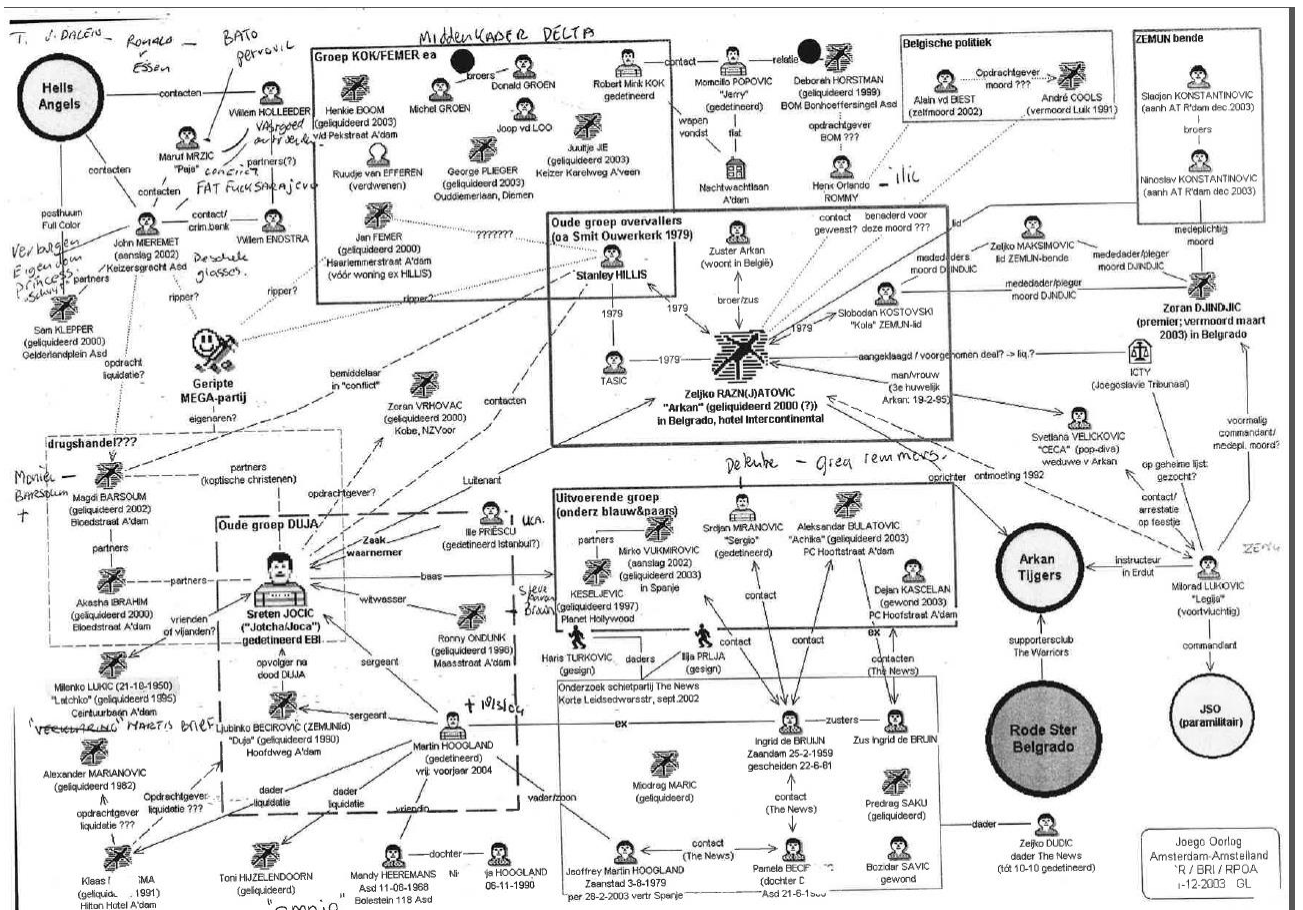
T. J. DALEIN RONALD v. Essen BATO Petrovic

MIDDENKADER DELTA

Hells Angels

contacten

Willem HOLLEEDER

Maruf MRZIC "Pajo"

vakgroep autodiefstal

partners(?)

concrete

FAT FUCK SARAJEVO

contacten

contacten

posthuum Full Color

Verborgen Eigendom Princess Schulp

John MIEREMET (aanslag 2002) Keizersgracht Asd

contact/ crim.bank

Willem ENDSTRA

Deschele glasses

partners

ripper?

ripper?

Sam KLEPPER (geliquideerd 2000) Gelderlandplein Asd

Geripte MEGA-partij

opdracht liquidatie?

Groep KOK/FEMER ea

Henkie BOOM (geliquideerd 2003) v/d Pekstraat A'dam

Michel GROEN

broers

Donald GROEN

Robert Mink KOK gedetineerd

Joop vd LOO

Juultje JIE (geliquideerd 2003) Keizer Karelweg A'veen

Ruudje van EFFEREN (verdwenen)

George PLIEGER (geliquideerd 2003) Ouddiemerlaan, Diemen

Jan FEMER (geliquideerd 2000) Haarlemmerstraat A'dam (vóór woning ex HILLIS)

???????

ripper?

contact

Momcilo POPOVIC "Jerry" (gedetineerd)

relatie

Deborah HORSTMAN (geliquideerd 1999) BOM Bonhoeffersingel Asd

wapen vondst

flat

Nachtwachtlaan A'dam

opdrachtgever BOM ???

Henk Orlando ROMMY -ilic

Belgische politiek

Alain vd BIEST (zelfmoord 2002)

Opdrachtgever moord ???

André COOLS (vermoord Luik 1991)

ZEMUN bende

Slodjan KONSTANTINOVIC (aanh AT R'dam dec 2003)

broers

Ninoslav KONSTANTINOVIC (aanh AT R'dam dec 2003)

medeplichtig moord

lid

Oude groep overvallers (oa Smit Ouwerkerk 1979)

Stanley HILLIS

Zuster Arkan (woont in België)

contact geweest?

benaderd voor deze moord ???

broer/zus

1979

1979

1979

TASIC

1979

Zeljko RAZN(J)ATOVIC "Arkan" (geliquideerd 2000 (?)) in Belgrado, hotel Intercontinental

Zeljko MAKSIMOVIC lid ZEMUN-bende

mededaders moord DJINDJIC

mededader/pleger moord DJINDJIC

Slobodan KOSTOVSKI "Kola" ZEMUN-lid

mededader/pleger moord DJINDJIC

Zoran DJINDJIC (premier; vermoord maart 2003) in Belgrado

aangeklaagd / voorgenomen deal? -> liq.?

ICTY (Joegoslavie Tribunaal)

man/vrouw (3e huwelijk Arkan: 19-2-95)

Svetlana VELICKOVIC "CECA" (pop-diva) weduwe v Arkan

voormalig commandant/ medepl. moord?

op geheime lijst gezocht?

contact/ arrestatie op feestje

bemiddelaar in "conflict"

eigenaren?

Zoran VRHOVAC (geliquideerd 2000) Kobe, NZVoor

contacten

drugshandel!???

Moniek Barsoum +

Magdi BARSOUM (geliquideerd 2002) Bloedstraat A'dam

partners (koptische christenen)

opdrachtgever?

Luitenant

partners

Akasha IBRAHIM (geliquideerd 2000) Bloedstraat A'dam

partners

Oude groep DUJA

Zaak waarnemer

Ilie PRESCU (gedetineerd Istanbul?) UKA.

vrienden of vijanden?

Sreten JOCIC ("Jotcha/Joca") gedetineerd EBI

baas

witwasser

Ronny ONDUNK (geliquideerd 1996) Maasstraat A'dam

Steve Brain

Milenko LUKIC (21-10-1950) "Latcho" (geliquideerd 1995) Ceintuurbaan A'dam

"VERKLARING" MARTIS BRIEF

opvolger na dood DUJA

sergeant

Ljubinko BECIROVIC (ZEMUNlid) "Duja" (geliquideerd 1990) Hoofdweg A'dam

sergeant

Alexander MARIANOVIC (geliquideerd 1982)

opdrachtgever liquidatie ???

Opdrachtgever liquidatie ???

Klaas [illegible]MA (geliquid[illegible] 1991) Hilton Hotel A'dam

dader liquidatie

dader liquidatie

Martin HOOGLAND (gedetineerd) vrij: voorjaar 2004 + Wisch

vriendin

Toni HUIZELENDOORN (geliquideerd)

"Sonja"

Mandy HEEREMANS Asd 11-06-1968 Bolestein 118 Asd

dochter

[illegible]ja HOOGLAND 05-11-1990

De Kube - Greg Remmers

Uitvoerende groep (onderz blauw&paars)

partners

Mirko VUKMIROVIC (aanslag 2002) (geliquideerd 2003) in Spanje

KESELJEVIC (geliquideerd 1997) Planet Hollywood

Srdjan MIRANOVIC "Sergio" (gedetineerd)

Aleksandar BULATOVIC "Achika" (geliquideerd 2003) PC Hoofstraat A'dam

Dejan KASCELAN (gewond 2003) PC Hoofstraat A'dam

contact

contact

contact

ex

contacten (The News)

Haris TURKOVIC (gesign)

daders

Ilija PRLJA (gesign)

Onderzoek schietpartij The News Korte Leidsedwarsstr, sept.2002

ex

Ingrid de BRUIJN Zaandam 25-2-1959 gescheiden 22-6-81

zusters

Zus Ingrid de BRUIN

Miodrag MARIC (geliquideerd)

contact (The News)

Predrag SAKU (geliquideerd)

vader/zoon

Jeoffrey Martin HOOGLAND Zeanstad 3-8-1979 per 28-2-2003 vertr Spanje

contact (The News)

Pamela BECIR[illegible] (dochter D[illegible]) Asd 21-6-1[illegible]

Bozidar SAVIC gewond

dader

Zeljko DUDIC dader The News (tot 10-10 gedetineerd)

oprichter

ontmoeting 1982

Arkan Tijgers

instructeur in Erdut

Milorad LUKOVIC "Legija" (voortvluchtig) ZEMUN

supportersclub The Warriors

commandant

Rode Ster Belgrado

JSO (paramilitair)

Joego Oorlog Amsterdam-Amstelland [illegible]R / BRI / RPOA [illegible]-12-2003 GL